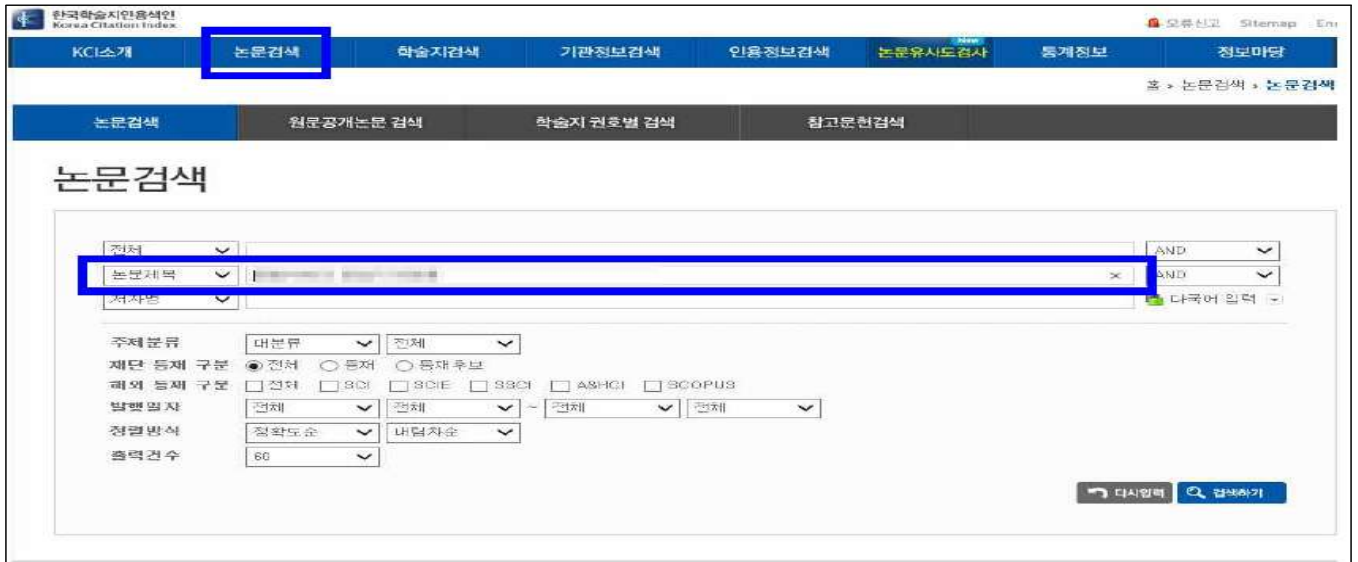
한국학술지인용색인 Korea Citation Index

오류신고 Sitemap En

KCI소개 | 논문검색 | 학술지검색 | 기관정보검색 | 인용정보검색 | New 논문유사도검사 | 통계정보 | 정보마당

홈 > 논문검색 > 논문검색

논문검색 | 원문공개논문 검색 | 학술지 권호별 검색 | 참고문헌검색

논문검색

전체 | AND
논문제목 | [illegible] × | AND
저자명 | 다국어 입력

주제분류 대분류 전체
재단 등재 구분 ◉ 전체 ○ 등재 ○ 등재후보
해외 등재 구분 ☐ 전체 ☐ SCI ☐ SCIE ☐ SSCI ☐ A&HCI ☐ SCOPUS
발행일자 전체 전체 ~ 전체 전체
정렬방식 정확도순 내림차순
출력건수 50

다시입력 검색하기